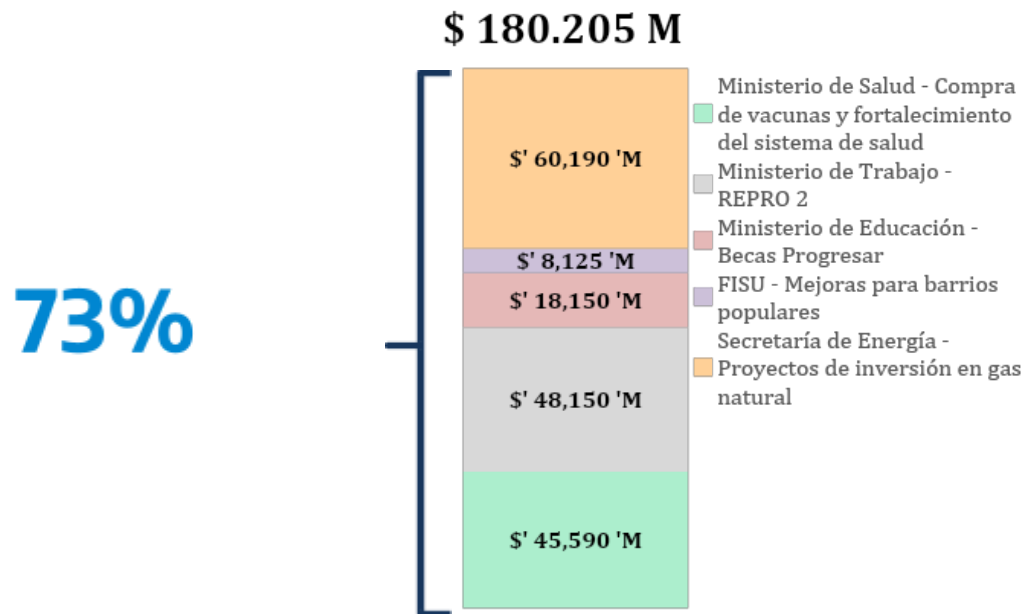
$ 180.205 M

73%

$' 60,190 'M

$' 8,125 'M

$' 18,150 'M

$' 48,150 'M

$' 45,590 'M

Ministerio de Salud - Compra de vacunas y fortalecimiento del sistema de salud

Ministerio de Trabajo - REPRO 2

Ministerio de Educación - Becas Progresar

FISU - Mejoras para barrios populares

Secretaría de Energía - Proyectos de inversión en gas natural